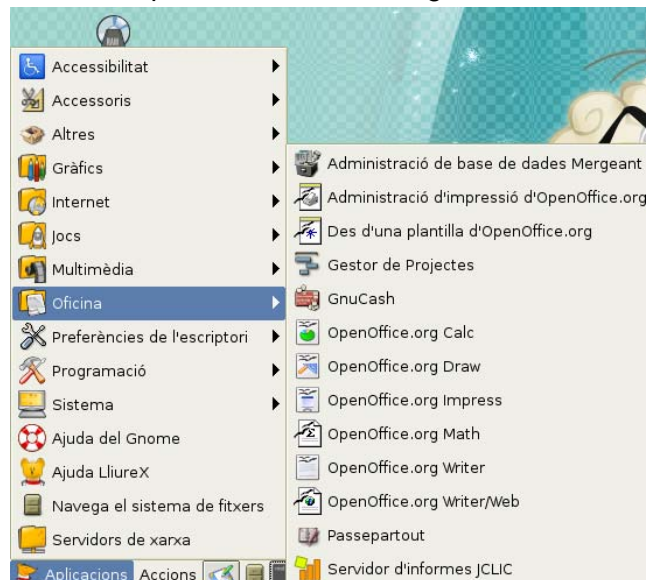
Accessibilitat
Accessoris
Altres
Gràfics
Internet
Jocs
Multimèdia
Oficina
Preferències de l'escriptori
Programació
Sistema
Ajuda del Gnome
Ajuda LliureX
Navega el sistema de fitxers
Servidors de xarxa
Aplicacions Accions

Administració de base de dades Mergeant
Administració d'impressió d'OpenOffice.org
Des d'una plantilla d'OpenOffice.org
Gestor de Projectes
GnuCash
OpenOffice.org Calc
OpenOffice.org Draw
OpenOffice.org Impress
OpenOffice.org Math
OpenOffice.org Writer
OpenOffice.org Writer/Web
Passepartout
Servidor d'informes JCLIC